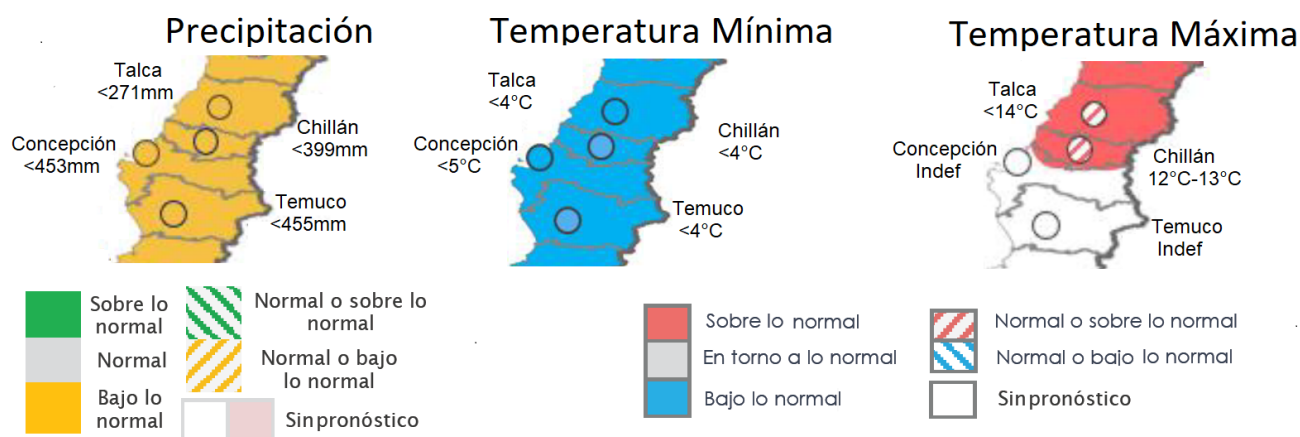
Precipitación

Talca
<271mm

Chillán
<399mm

Concepción
<453mm

Temuco
<455mm

Temperatura Mínima

Talca
<4°C

Chillán
<4°C

Concepción
<5°C

Temuco
<4°C

Temperatura Máxima

Talca
<14°C

Concepción
Indef

Chillán
12°C-13°C

Temuco
Indef

Sobre lo normal

Normal o sobre lo normal

Normal

Normal o bajo lo normal

Bajo lo normal

Sin pronóstico

Sobre lo normal

Normal o sobre lo normal

En torno a lo normal

Normal o bajo lo normal

Bajo lo normal

Sin pronóstico